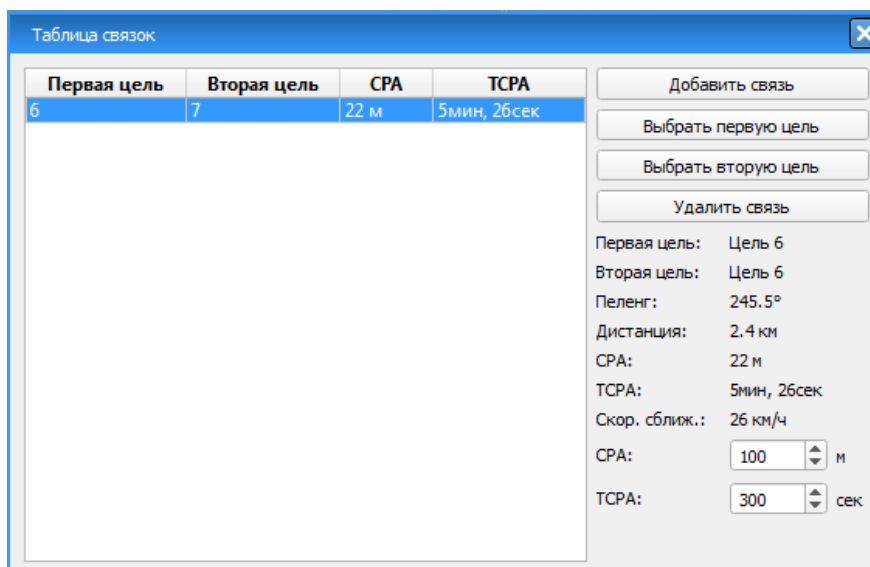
Таблица связок

| Первая цель | Вторая цель | CPA | TCPA |
|---|---|---|---|
| 6 | 7 | 22 м | 5мин, 26сек |

Добавить связь
Выбрать первую цель
Выбрать вторую цель
Удалить связь

Первая цель: Цель 6
Вторая цель: Цель 6
Пеленг: 245.5°
Дистанция: 2.4 км
CPA: 22 м
TCPA: 5мин, 26сек
Скор. сближ.: 26 км/ч
CPA: 100 м
TCPA: 300 сек